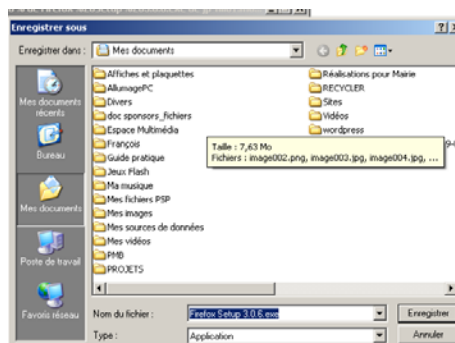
Enregistrer sous

Enregistrer dans : Mes documents

Mes documents récents

Bureau

Mes documents

Poste de travail

Favoris réseau

Affiches et plaquettes
AllumagePC
Divers
doc sponsors_fichiers
Espace Multimédia
François
Guide pratique
Jeux Flash
Ma musique
Mes fichiers PSP
Mes images
Mes sources de données
Mes vidéos
PMB
PROJETS

Réalisations pour Mairie
RECYCLER
Sites
Vidéos
wordpress

Taille : 7,63 Mo
Fichiers : image002.png, image003.jpg, image004.jpg, ...

Nom du fichier : Firefox Setup 3.0.6.exe

Type : Application

Enregistrer

Annuler